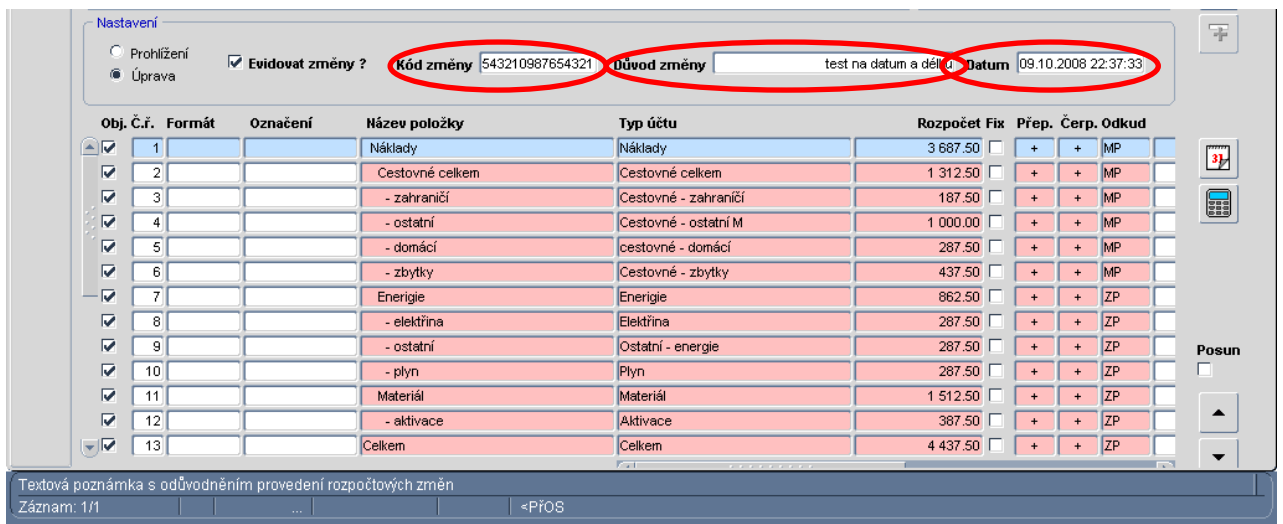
Nastavení

Prohlížení
Úprava

Evidovat změny ?

Kód změny 543210987654321

Důvod změny test na datum a délku

Datum 09.10.2008 22:37:33

| Obj. | Č.ř. | Formát | Označení | Název položky | Typ účtu | Rozpočet | Fix | Přep. | Čerp. | Odkud |
|---|---|---|---|---|---|---|---|---|---|---|
| ☑ | 1 | | | Náklady | Náklady | 3 687.50 | | + | + | MP |
| ☑ | 2 | | | Cestovné celkem | Cestovné celkem | 1 312.50 | | + | + | MP |
| ☑ | 3 | | | - zahraničí | Cestovné - zahraničí | 187.50 | | + | + | MP |
| ☑ | 4 | | | - ostatní | Cestovné - ostatní M | 1 000.00 | | + | + | MP |
| ☑ | 5 | | | - domácí | cestovné - domácí | 287.50 | | + | + | MP |
| ☑ | 6 | | | - zbytky | Cestovné - zbytky | 437.50 | | + | + | MP |
| ☑ | 7 | | | Energie | Energie | 862.50 | | + | + | ZP |
| ☑ | 8 | | | - elektřina | Elektřina | 287.50 | | + | + | ZP |
| ☑ | 9 | | | - ostatní | Ostatní - energie | 287.50 | | + | + | ZP |
| ☑ | 10 | | | - plyn | Plyn | 287.50 | | + | + | ZP |
| ☑ | 11 | | | Materiál | Materiál | 1 512.50 | | + | + | ZP |
| ☑ | 12 | | | - aktivace | Aktivace | 387.50 | | + | + | ZP |
| ☑ | 13 | | | Celkem | Celkem | 4 437.50 | | + | + | ZP |

Posun

Textová poznámka s odůvodněním provedení rozpočtových změn
Záznam: 1/1 ... <PŘOS